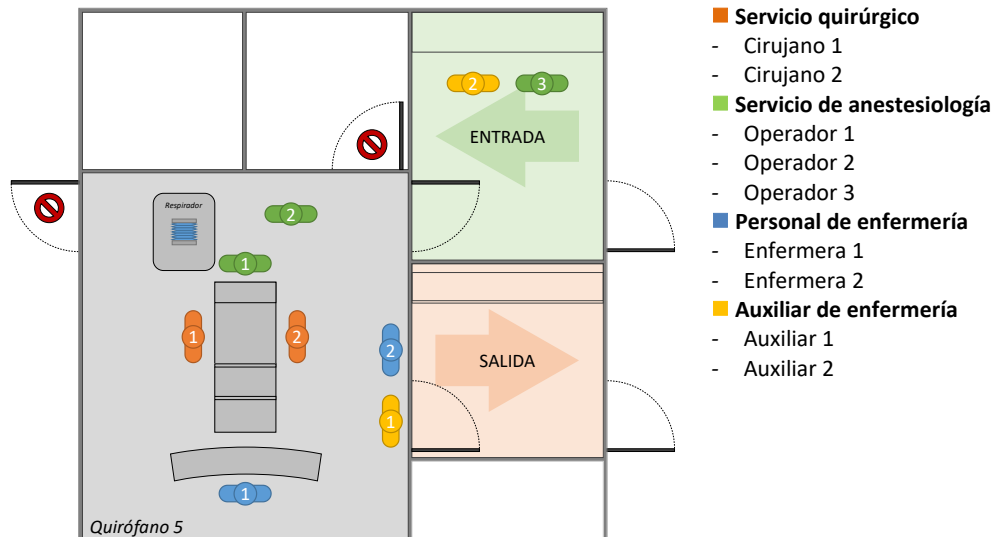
2
3
ENTRADA
Respirador
2
1
1
2
2
1
SALIDA
1
Quirófano 5

Servicio quirúrgico
- Cirujano 1
- Cirujano 2
Servicio de anestesiología
- Operador 1
- Operador 2
- Operador 3
Personal de enfermería
- Enfermera 1
- Enfermera 2
Auxiliar de enfermería
- Auxiliar 1
- Auxiliar 2